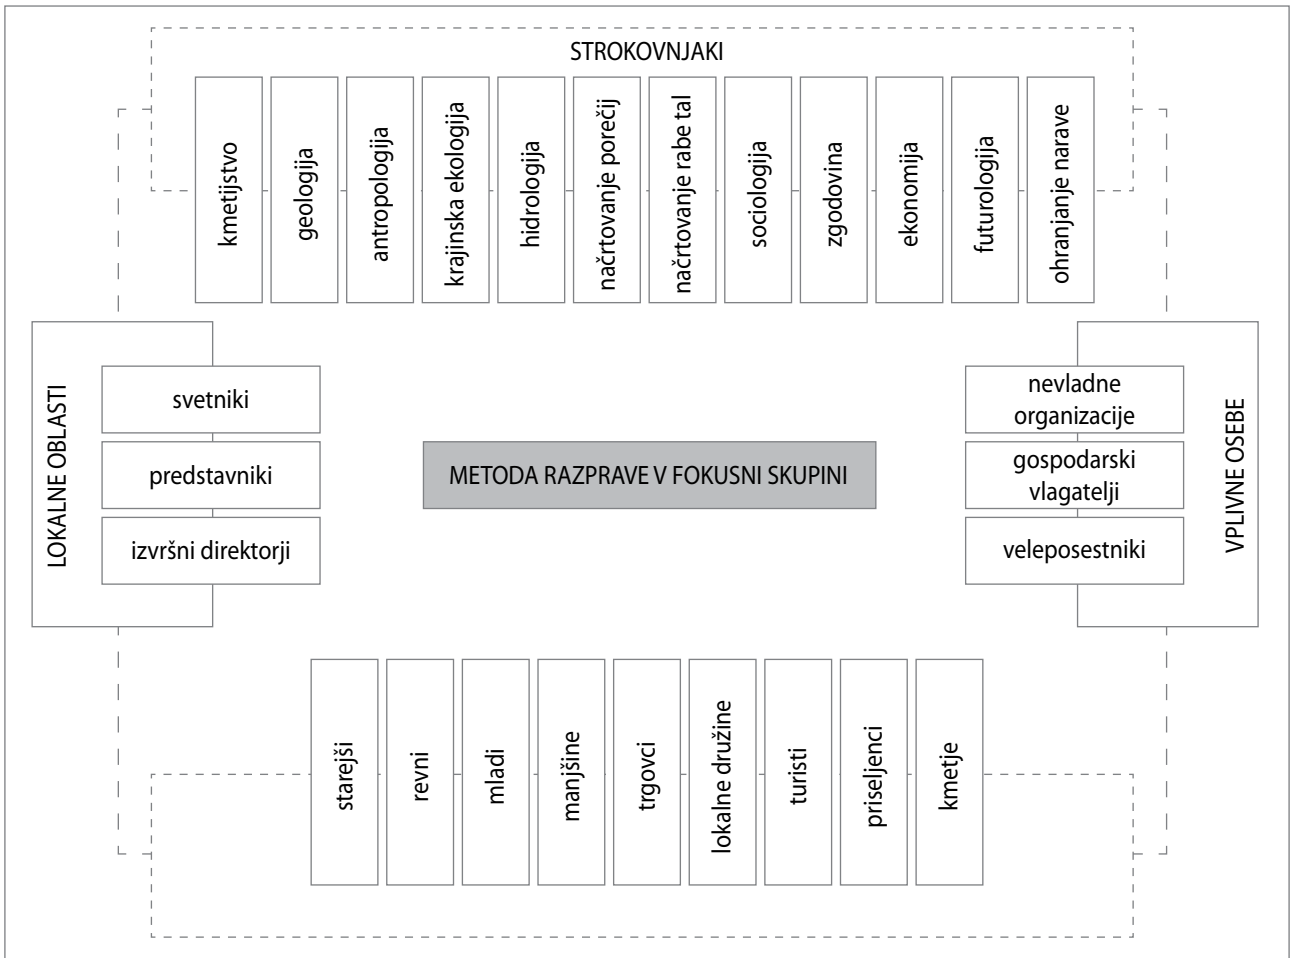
STROKOVNJAKI

kmetijstvo

geologija

antropologija

krajinska ekologija

hidrologija

načrtovanje porečij

načrtovanje rabe tal

sociologija

zgodovina

ekonomija

futurologija

ohranjanje narave

LOKALNE OBLASTI

svetniki

predstavniki

izvršni direktorji

METODA RAZPRAVE V FOKUSNI SKUPINI

nevladne organizacije

gospodarski vlagatelji

veleposestniki

VPLIVNE OSEBE

starejši

revni

mladi

manjšine

trgovci

lokalne družine

turisti

priseljenci

kmetje